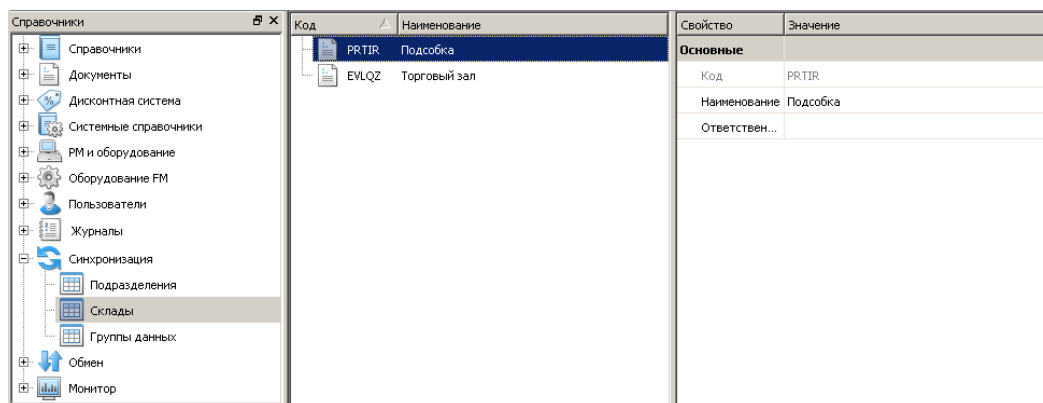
Справочники

Справочники
Документы
Дисконтная система
Системные справочники
РМ и оборудование
Оборудование FM
Пользователи
Журналы
Синхронизация
Подразделения
Склады
Группы данных
Обмен
Монитор

| Код | Наименование |
|---|---|
| PRTIR | Подсобка |
| EVLQZ | Торговый зал |

| Свойство | Значение |
|---|---|
| Основные | |
| Код | PRTIR |
| Наименование | Подсобка |
| Ответствен... | |